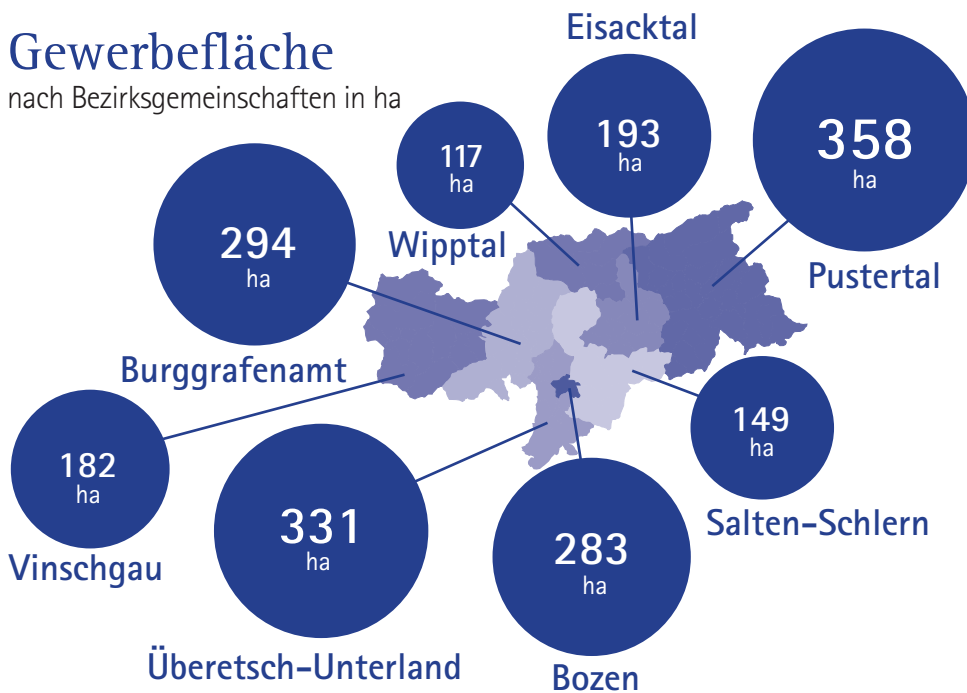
Gewerbefläche
nach Bezirksgemeinschaften in ha

Eisacktal
193 ha

358 ha
Pustertal

117 ha
Wipptal

294 ha
Burggrafenamt

182 ha
Vinschgau

331 ha
Überetsch-Unterland

283 ha
Bozen

149 ha
Salten-Schlern